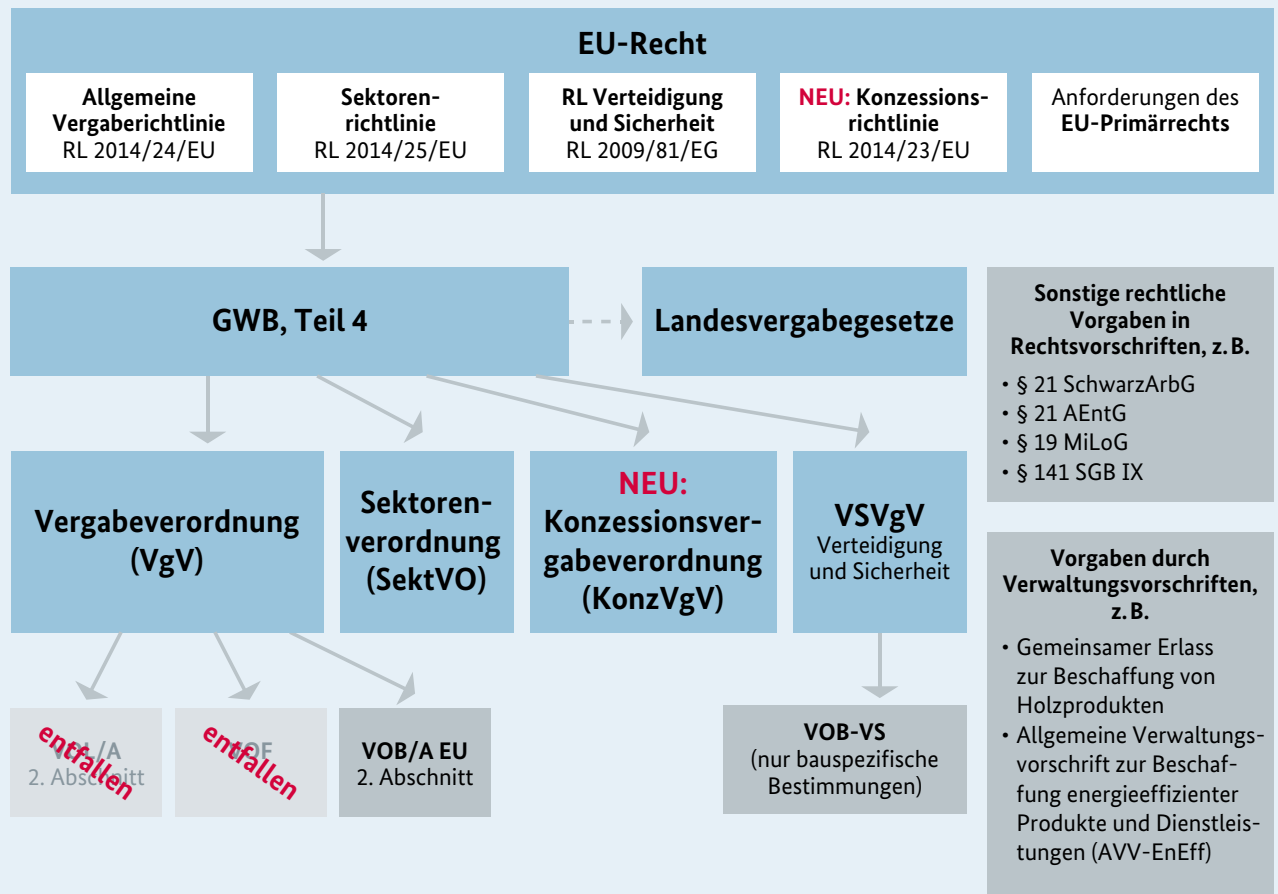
EU-Recht

Allgemeine Vergaberichtlinie RL 2014/24/EU

Sektorenrichtlinie RL 2014/25/EU

RL Verteidigung und Sicherheit RL 2009/81/EG

NEU: Konzessionsrichtlinie RL 2014/23/EU

Anforderungen des EU-Primärrechts

GWB, Teil 4

Landesvergabegesetze

Sonstige rechtliche Vorgaben in Rechtsvorschriften, z. B.

• § 21 SchwarzArbG
• § 21 AEntG
• § 19 MiLoG
• § 141 SGB IX

Vergabeverordnung (VgV)

Sektorenverordnung (SektVO)

NEU: Konzessionsvergabeverordnung (KonzVgV)

VSVgV Verteidigung und Sicherheit

Vorgaben durch Verwaltungsvorschriften, z. B.

• Gemeinsamer Erlass zur Beschaffung von Holzprodukten
• Allgemeine Verwaltungsvorschrift zur Beschaffung energieeffizienter Produkte und Dienstleistungen (AVV-EnEff)

VOL/A 2. Abschnitt entfallen

VOF entfallen

VOB/A EU 2. Abschnitt

VOB-VS (nur bauspezifische Bestimmungen)